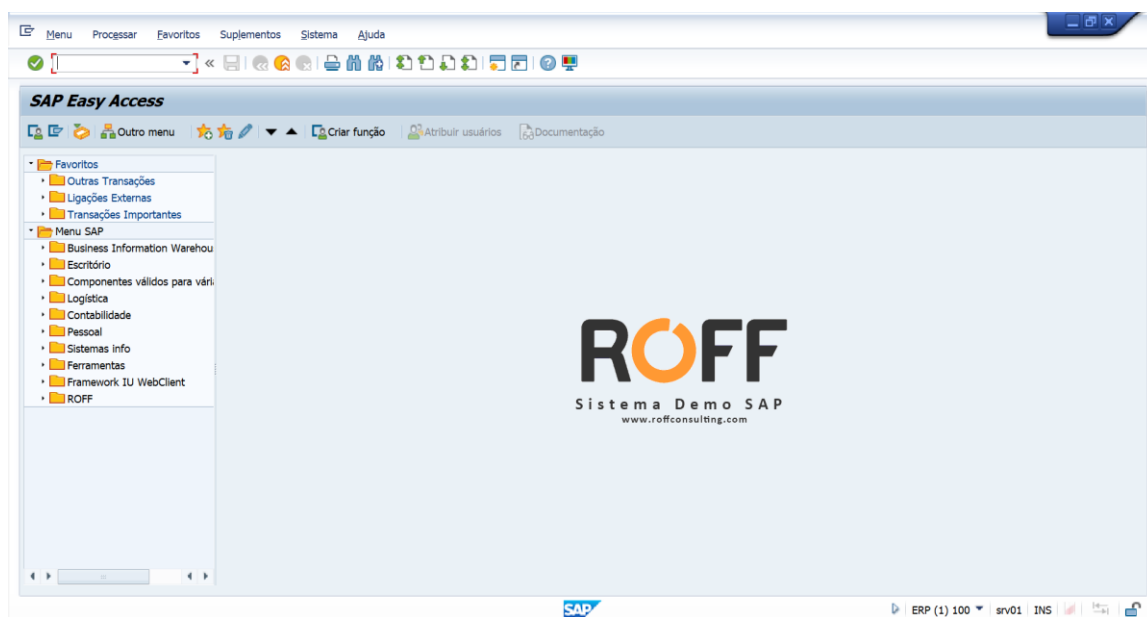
Menu Processar Favoritos Suplementos Sistema Ajuda

SAP Easy Access

Outro menu Criar função Atribuir usuários Documentação

Favoritos
Outras Transações
Ligações Externas
Transações Importantes
Menu SAP
Business Information Warehou
Escritório
Componentes válidos para vári
Logística
Contabilidade
Pessoal
Sistemas info
Ferramentas
Framework IU WebClient
ROFF

ROFF
Sistema Demo SAP
www.roffconsulting.com

SAP

ERP (1) 100 srv01 INS